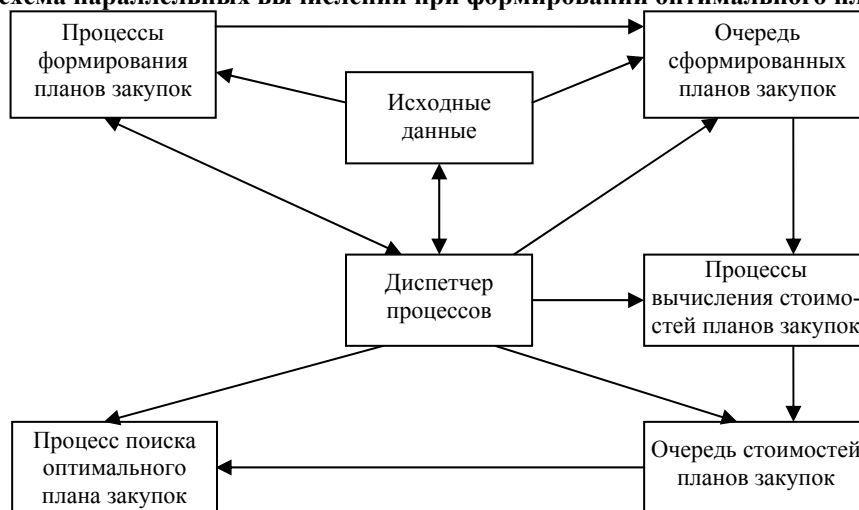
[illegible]хема параллельных вычислений при формировании оптимального пл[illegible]

Процессы формирования планов закупок

Очередь сформированных планов закупок

Исходные данные

Диспетчер процессов

Процессы вычисления стоимостей планов закупок

Процесс поиска оптимального плана закупок

Очередь стоимостей планов закупок